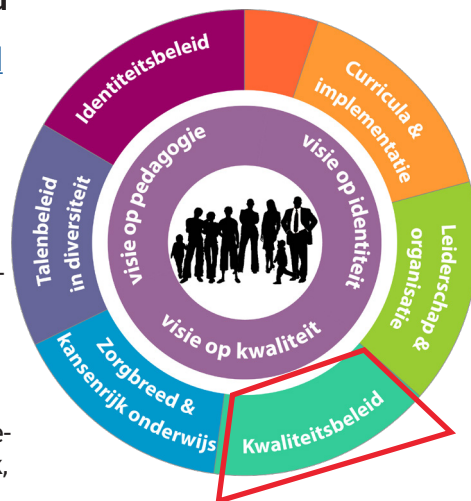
Identiteitsbeleid

Curricula & implementatie

Leiderschap & organisatie

Kwaliteitsbeleid

Zorgbreed & kansenrijk onderwijs

Talenbeleid in diversiteit

visie op pedagogie

visie op identiteit

visie op kwaliteit